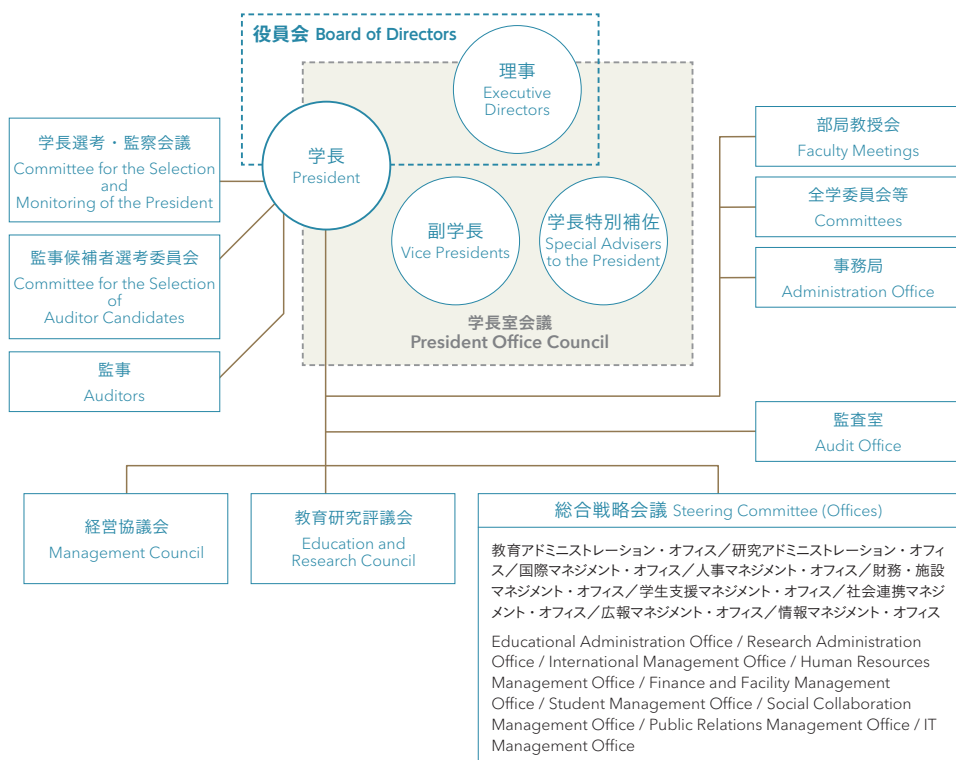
役員会 Board of Directors

理事
Executive Directors

学長
President

副学長
Vice Presidents

学長特別補佐
Special Advisers to the President

学長室会議
President Office Council

学長選考・監察会議
Committee for the Selection and Monitoring of the President

監事候補者選考委員会
Committee for the Selection of Auditor Candidates

監事
Auditors

部局教授会
Faculty Meetings

全学委員会等
Committees

事務局
Administration Office

監査室
Audit Office

経営協議会
Management Council

教育研究評議会
Education and Research Council

総合戦略会議 Steering Committee (Offices)

教育アドミニストレーション・オフィス／研究アドミニストレーション・オフィス／国際マネジメント・オフィス／人事マネジメント・オフィス／財務・施設マネジメント・オフィス／学生支援マネジメント・オフィス／社会連携マネジメント・オフィス／広報マネジメント・オフィス／情報マネジメント・オフィス

Educational Administration Office / Research Administration Office / International Management Office / Human Resources Management Office / Finance and Facility Management Office / Student Management Office / Social Collaboration Management Office / Public Relations Management Office / IT Management Office